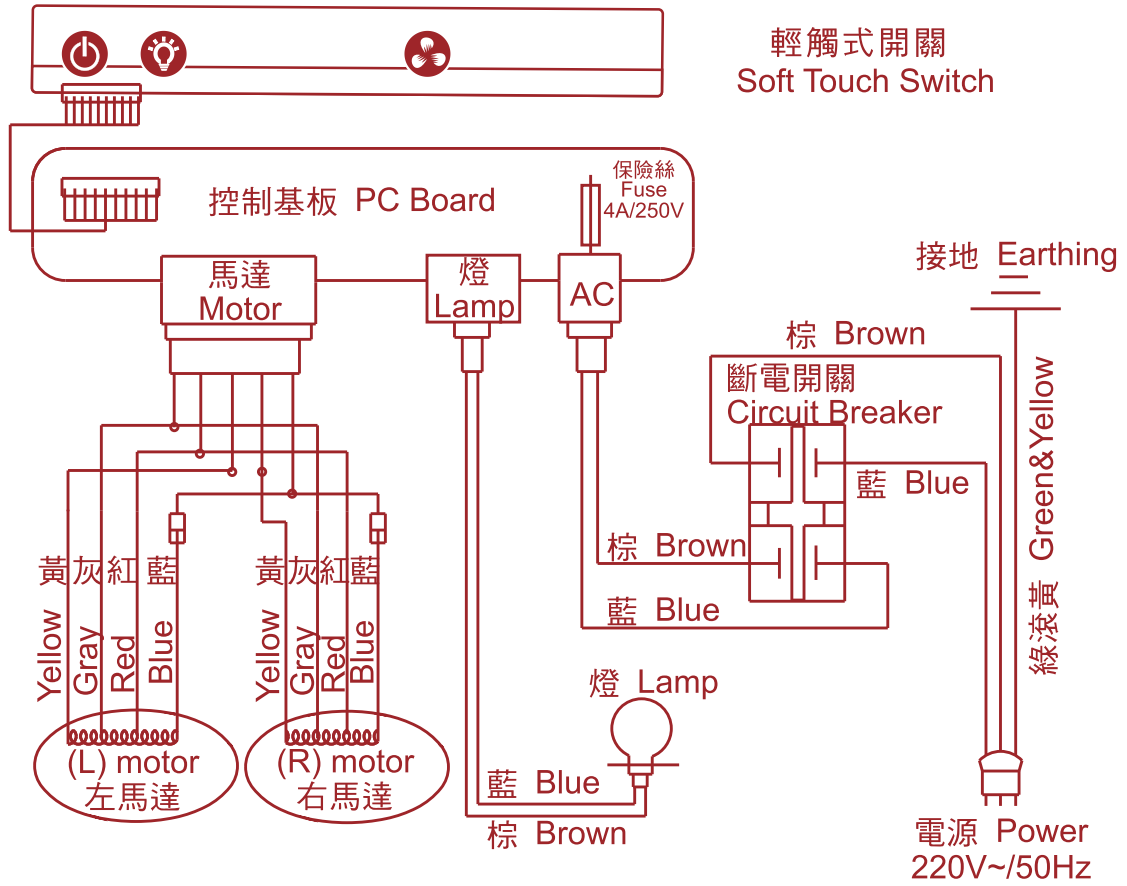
輕觸式開關
Soft Touch Switch

控制基板 PC Board

保險絲
Fuse
4A/250V

馬達
Motor

燈
Lamp

AC

接地 Earthing

棕 Brown

斷電開關
Circuit Breaker

藍 Blue

Green&Yellow

綠滾黃

棕 Brown

藍 Blue

黃灰紅藍
Yellow Gray Red Blue

黃灰紅藍
Yellow Gray Red Blue

燈 Lamp

(L) motor
左馬達

(R) motor
右馬達

藍 Blue

棕 Brown

電源 Power
220V~/50Hz